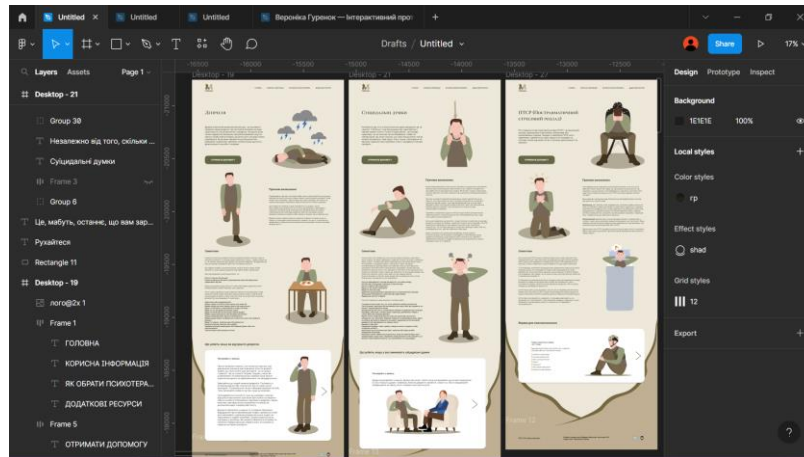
Untitled ×
Untitled
Untitled
Вероніка Гуренок — Інтерактивний прот
+

Drafts / Untitled
Share
17%

Layers Assets Page 1

Desktop - 21
Group 30
Незалежно від того, скільки ...
Суїцидальні думки
Frame 3
Group 6
Це, мабуть, останнє, що вам зар...
Рухайтеся
Rectangle 11
Desktop - 19
лого@2x 1
Frame 1
ГОЛОВНА
КОРИСНА ІНФОРМАЦІЯ
ЯК ОБРАТИ ПСИХОТЕРА...
ДОДАТКОВІ РЕСУРСИ
Frame 5
ОТРИМАТИ ДОПОМОГУ

-16500 -16000 -15500 -15000 -14500 -14000 -13500 -13000 -12500
Desktop - 19
Desktop - 21
Desktop - 27

Депресія
Суїцидальні думки
ПТСР (Посттравматичний стресовий розлад)

Frame 12

Design Prototype Inspect
Background
1E1E1E 100%
Local styles
Color styles
гр
Effect styles
shad
Grid styles
12
Export
?